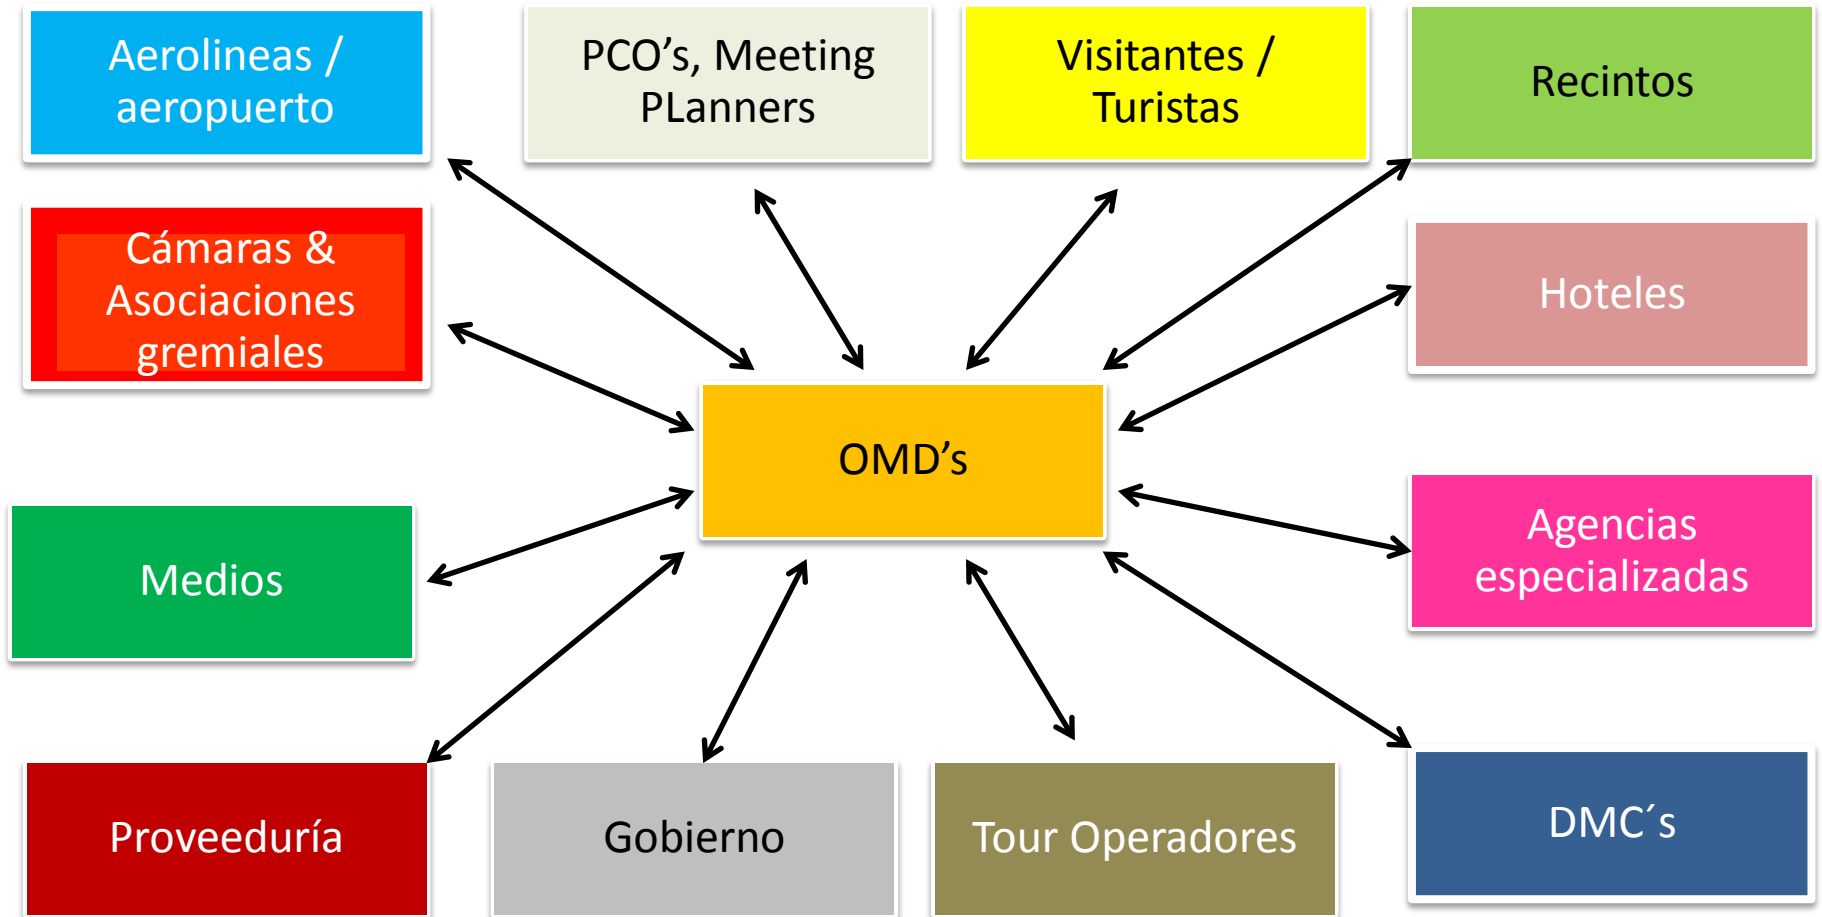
Aerolineas / aeropuerto

PCO’s, Meeting PLanners

Visitantes / Turistas

Recintos

Cámaras & Asociaciones gremiales

Hoteles

OMD’s

Agencias especializadas

Medios

Proveeduría

Gobierno

Tour Operadores

DMC´s